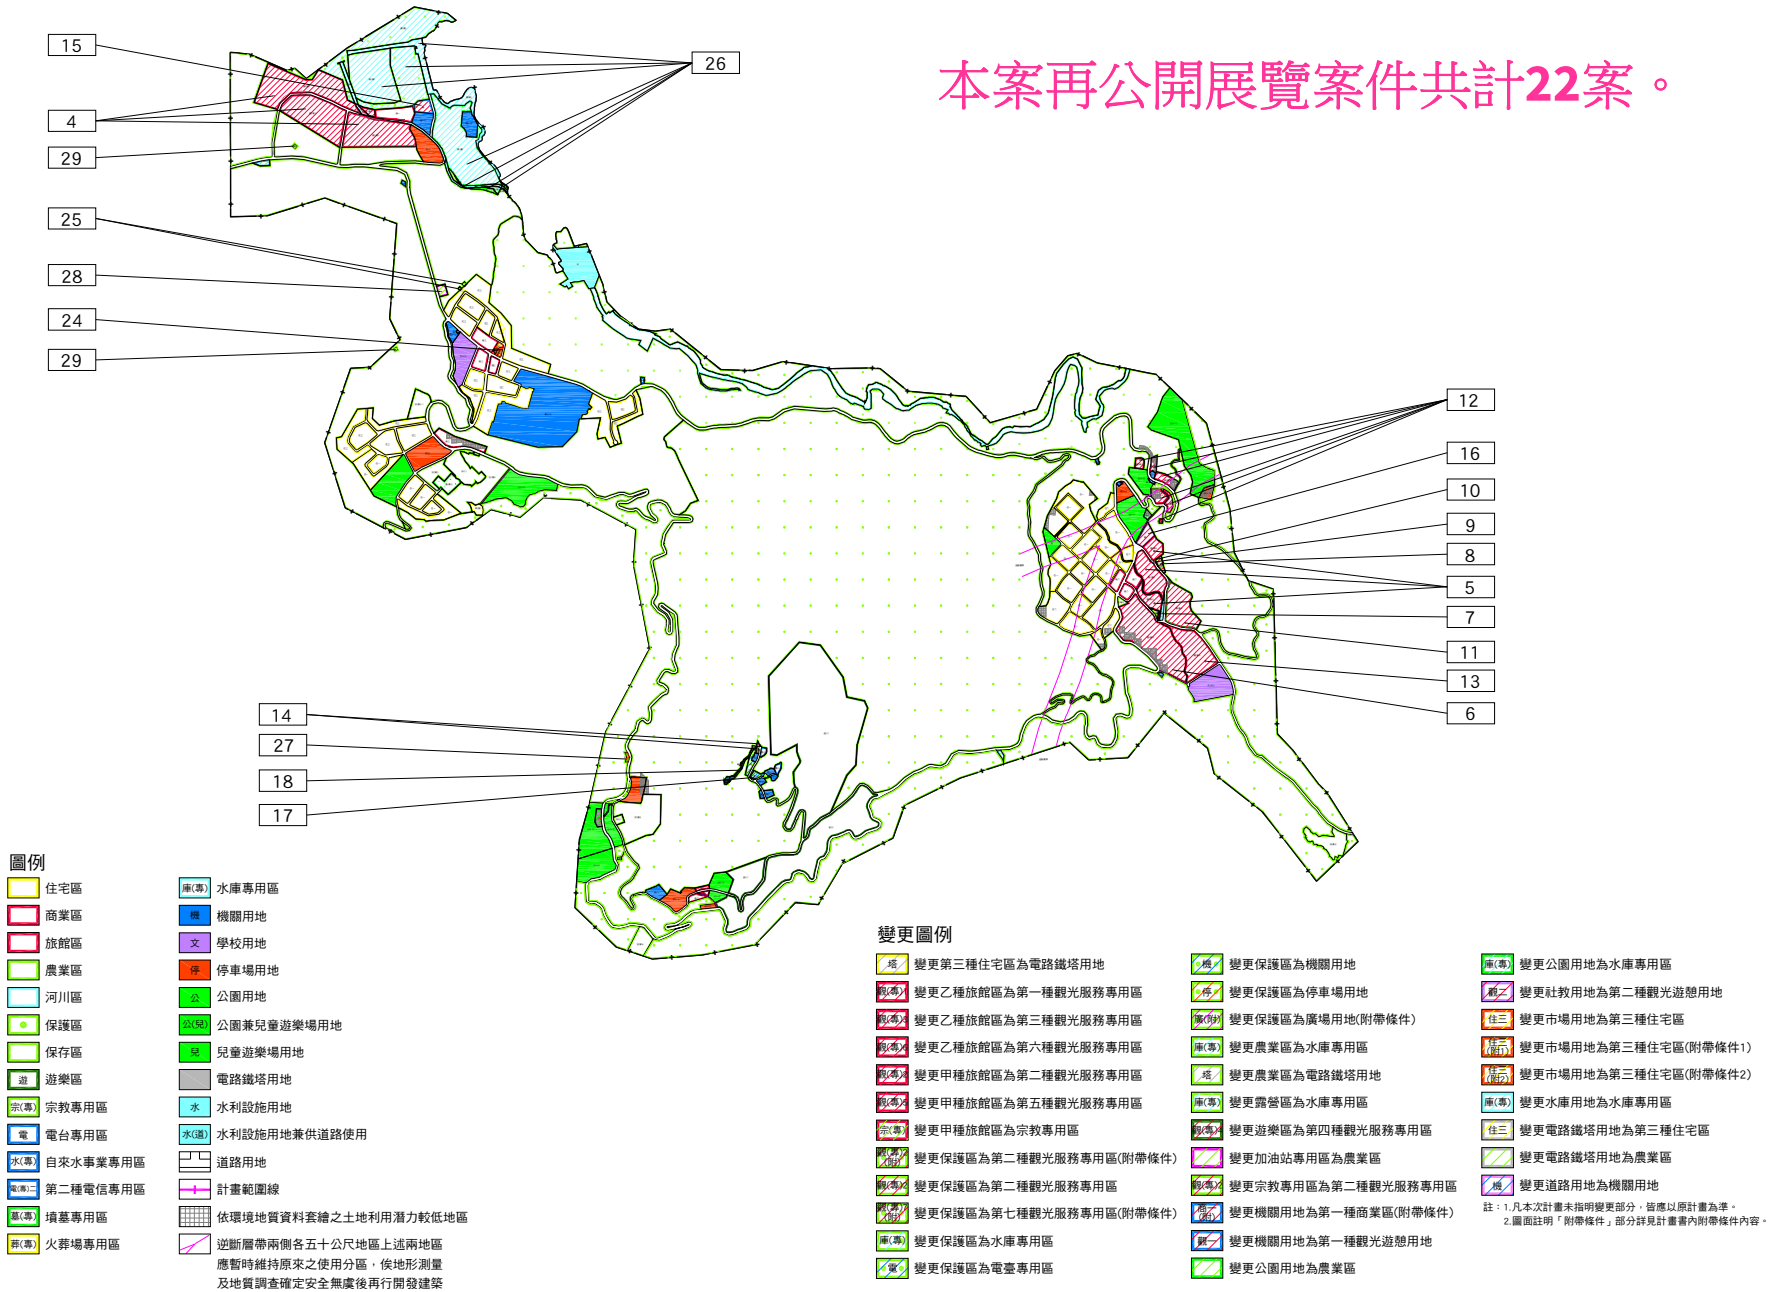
本案再公開展覽案件共計22案。

15
26
4
29
25
28
24
29
12
16
10
9
8
5
7
11
13
6
14
27
18
17

圖例

| 圖例 | 名稱 | 圖例 | 名稱 |
|---|---|---|---|
| | 住宅區 | 庫(專) | 水庫專用區 |
| | 商業區 | 機 | 機關用地 |
| | 旅館區 | 文 | 學校用地 |
| | 農業區 | 停 | 停車場用地 |
| | 河川區 | 公 | 公園用地 |
| | 保護區 | 公(兒) | 公園兼兒童遊樂場用地 |
| | 保存區 | 兒 | 兒童遊樂場用地 |
| 遊 | 遊樂區 | | 電路鐵塔用地 |
| 宗(專) | 宗教專用區 | 水 | 水利設施用地 |
| 電 | 電台專用區 | 水(道) | 水利設施用地兼供道路使用 |
| 水(專) | 自來水事業專用區 | | 道路用地 |
| 電(專)二 | 第二種電信專用區 | | 計畫範圍線 |
| 墓(專) | 墳墓專用區 | | 依環境地質資料套繪之土地利用潛力較低地區 |
| 葬(專) | 火葬場專用區 | | 逆斷層帶兩側各五十公尺地區上述兩地區應暫時維持原來之使用分區，俟地形測量及地質調查確定安全無虞後再行開發建築 |

變更圖例

塔 變更第三種住宅區為電路鐵塔用地
觀(專) 變更乙種旅館區為第一種觀光服務專用區
觀(專) 變更乙種旅館區為第三種觀光服務專用區
觀(專) 變更乙種旅館區為第六種觀光服務專用區
觀(專) 變更甲種旅館區為第二種觀光服務專用區
觀(專) 變更甲種旅館區為第五種觀光服務專用區
宗(專) 變更甲種旅館區為宗教專用區
觀(專)(附) 變更保護區為第二種觀光服務專用區(附帶條件)
觀(專) 變更保護區為第二種觀光服務專用區
觀(專)(附) 變更保護區為第七種觀光服務專用區(附帶條件)
庫(專) 變更保護區為水庫專用區
電 變更保護區為電臺專用區
機 變更保護區為機關用地
停 變更保護區為停車場用地
廣(附) 變更保護區為廣場用地(附帶條件)
庫(專) 變更農業區為水庫專用區
塔 變更農業區為電路鐵塔用地
庫(專) 變更露營區為水庫專用區
觀(專) 變更遊樂區為第四種觀光服務專用區
變更加油站專用區為農業區
觀(專) 變更宗教專用區為第二種觀光服務專用區
商(附) 變更機關用地為第一種商業區(附帶條件)
觀一 變更機關用地為第一種觀光遊憩用地
變更公園用地為農業區
庫(專) 變更公園用地為水庫專用區
觀二 變更社教用地為第二種觀光遊憩用地
住三 變更市場用地為第三種住宅區
住三(附1) 變更市場用地為第三種住宅區(附帶條件1)
住三(附2) 變更市場用地為第三種住宅區(附帶條件2)
庫(專) 變更水庫用地為水庫專用區
住三 變更電路鐵塔用地為第三種住宅區
變更電路鐵塔用地為農業區
機 變更道路用地為機關用地

註：1.凡本次計畫未指明變更部分，皆應以原計畫為準。
2.圖面註明「附帶條件」部分詳見計畫書內附帶條件內容。